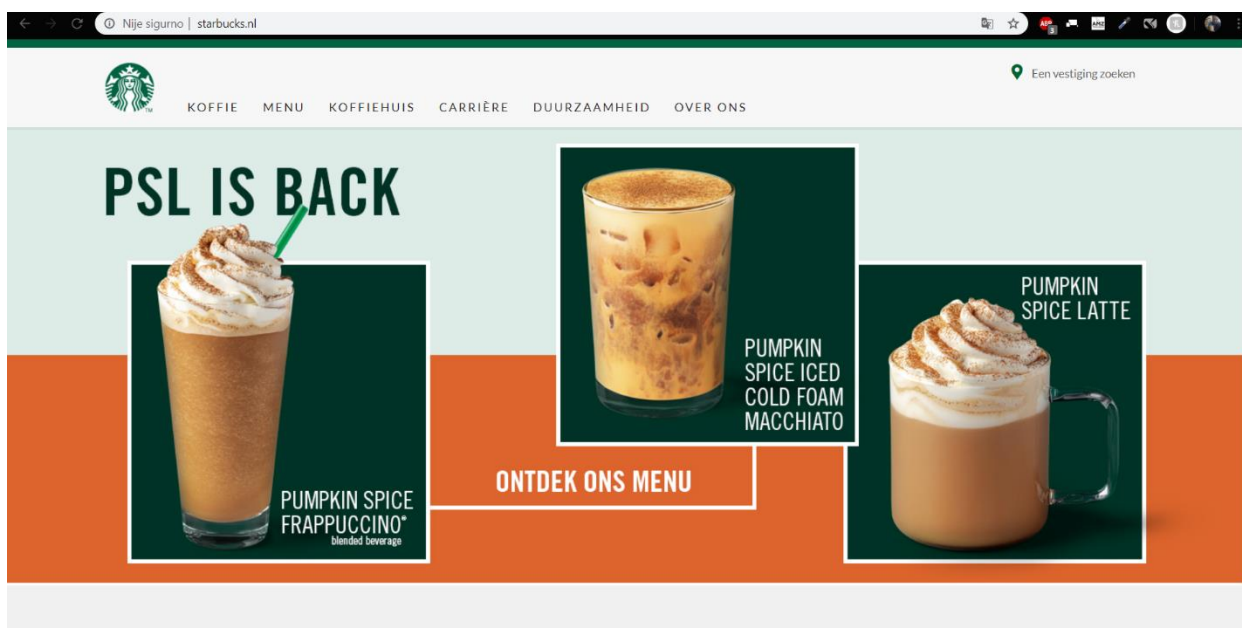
Nije sigurno | starbucks.nl

Een vestiging zoeken

KOFFIE MENU KOFFIEHUIS CARRIÈRE DUURZAAMHEID OVER ONS

PSL IS BACK

PUMPKIN SPICE FRAPPUCCINO® blended beverage

PUMPKIN SPICE ICED COLD FOAM MACCHIATO

PUMPKIN SPICE LATTE

ONTDEK ONS MENU